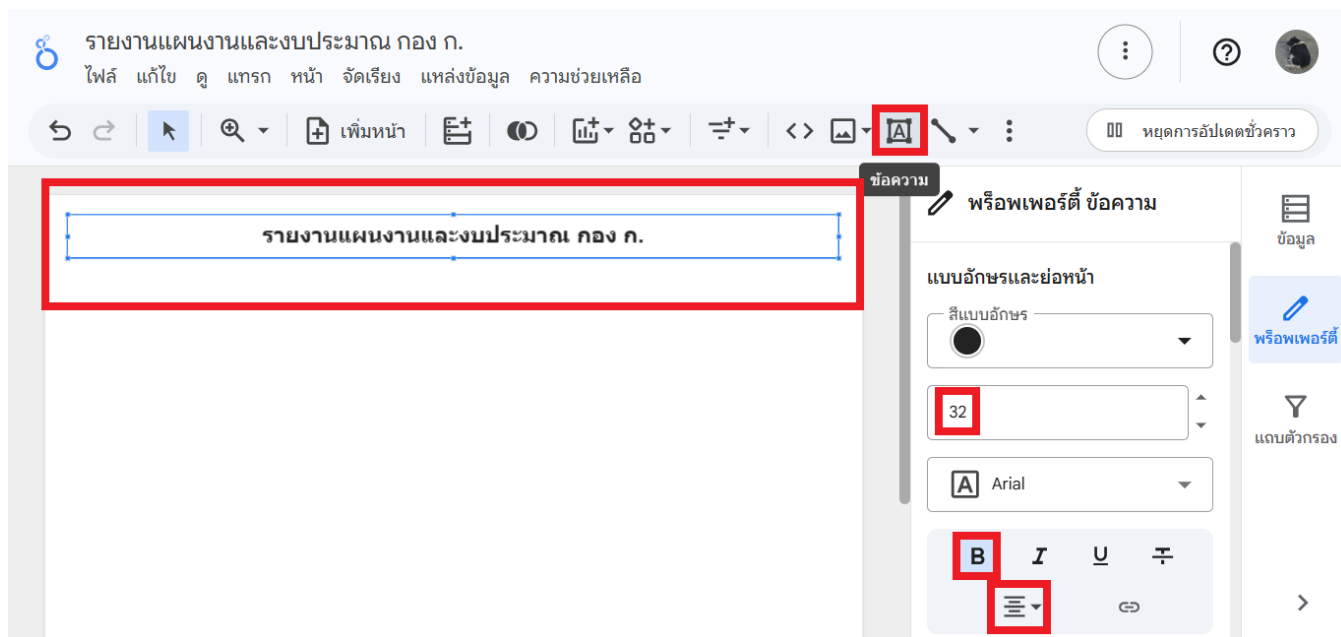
รายงานแผนงานและงบประมาณ กอง ก.

ไฟล์ แก้ไข ดู แทรก หน้า จัดเรียง แหล่งข้อมูล ความช่วยเหลือ

เพิ่มหน้า

หยุดการอัปเดตชั่วคราว

ข้อความ

รายงานแผนงานและงบประมาณ กอง ก.

พร็อพเพอร์ตี้ ข้อความ

แบบอักษรและย่อหน้า

สีแบบอักษร

32

Arial

B I U

ข้อมูล

พร็อพเพอร์ตี้

แถบตัวกรอง